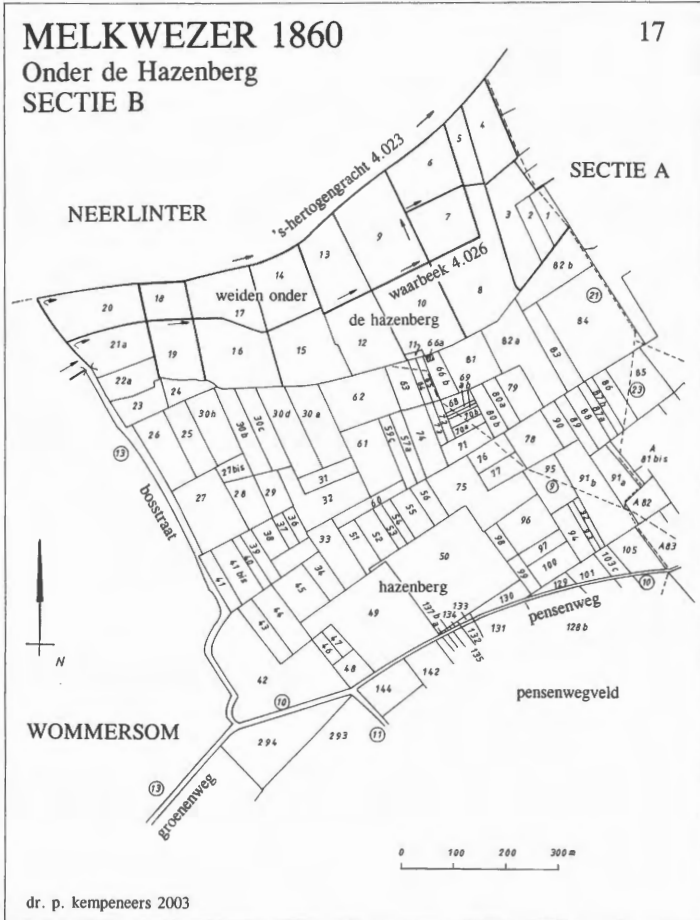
MELKWEZER 1860
Onder de Hazenberg
SECTIE B

17

SECTIE A

NEERLINTER

's-hertogengracht 4.023

waarbeek 4.026

weiden onder

de hazenberg

5 4 6 7 9 3 2 1 13 14 82b 10 8 21 84 20 18 17 12 11 66a 82a 21a 19 16 15 66b 81 83 22a 24 62 63 69 79 85 23 23 30h 30b 30c 30d 30a 80a 80b 68 70b 70a 89 90 87 86 26 25 61 57c 57a 74 71 78 76 77 27bis 95 91b A 81bis 9 13 31 27 28 29 32 60 55 56 75 96 91a A82 38 37 36 35 54 53 51 52 33 50 98 97 94 39 40 41bis 41 34 45 100 99 101 103c 105 A83 44 43 49 hazenberg 130 129 10 131 133 134 132 135 131 128b 47 46 48 142 42 144 10 11 294 293 13

bosstraat

pensenweg

pensenwegveld

N

WOMMERSOM

groenenweg

0 100 200 300 m

dr. p. kempeneers 2003